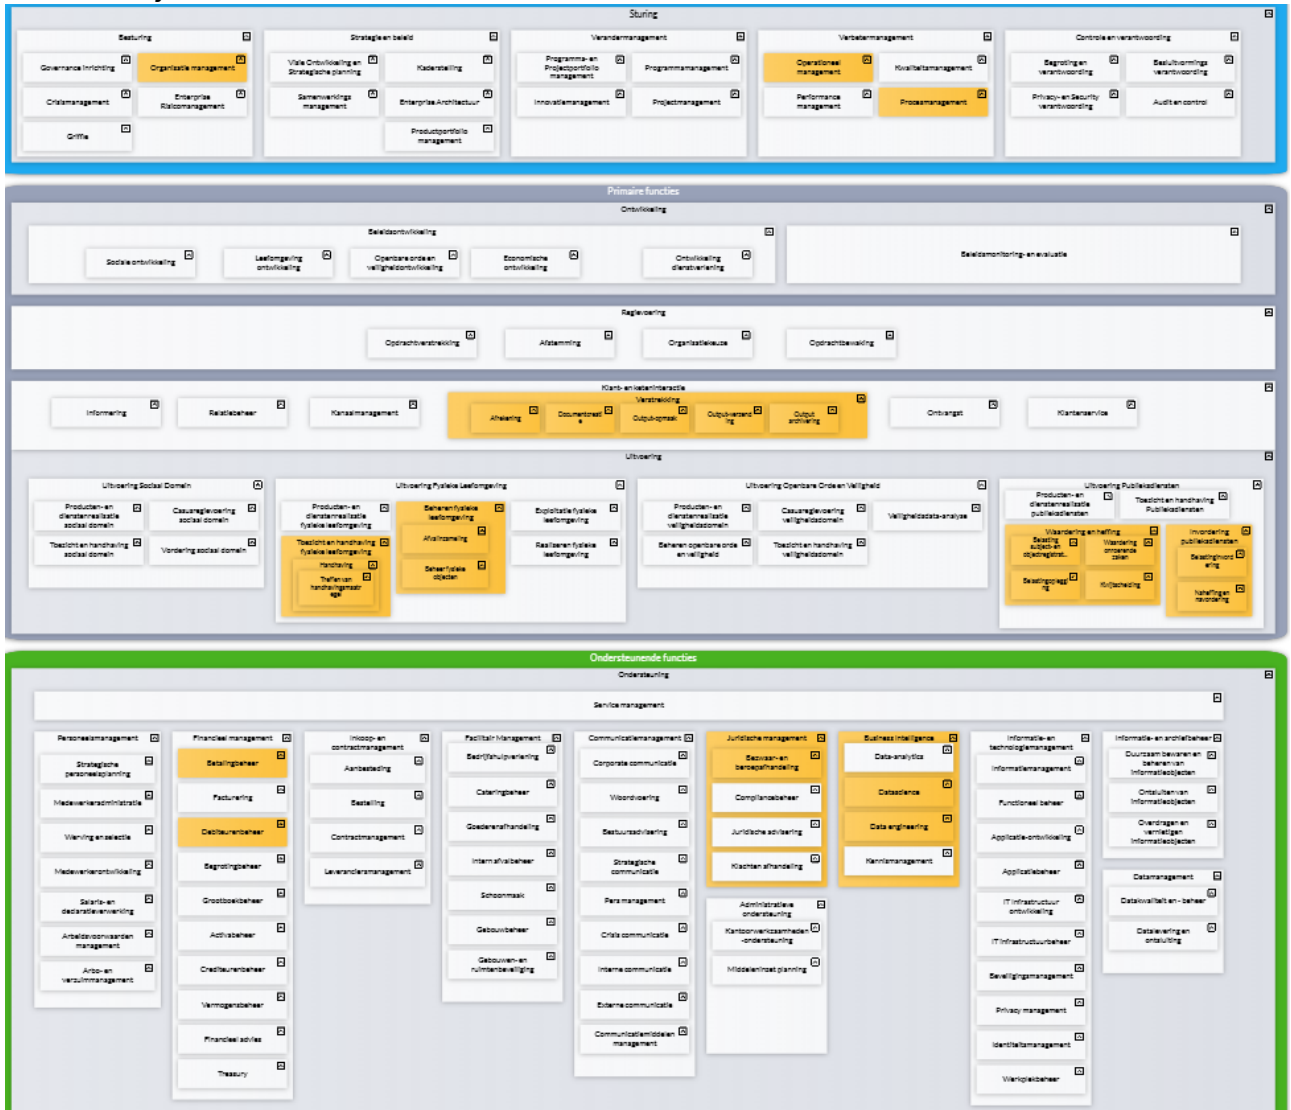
Sturing

Besturing
Governance inrichting
Organisatie management
Crisismanagement
Enterprise Risicomanagement
Griffie

Strategie en beleid
Visie Ontwikkeling en Strategische planning
Kaderstelling
Samenwerkings management
Enterprise Architectuur
Productportfolio management

Verandermanagement
Programma- en Projectportfolio management
Programmamanagement
Innovatiemanagement
Projectmanagement

Verbetermanagement
Operationeel management
Kwaliteitsmanagement
Performance management
Procesmanagement

Controle en verantwoording
Begroting en verantwoording
Besluitvormings verantwoording
Privacy- en Security verantwoording
Audit en control

Primaire functies

Ontwikkeling

Beleidsontwikkeling
Sociale ontwikkeling
Leefomgeving ontwikkeling
Openbare orde en veiligheidontwikkeling
Economische ontwikkeling
Ontwikkeling dienstverlening
Beleidsmonitoring- en evaluatie

Regievoering
Opdrachtverstrekking
Afstemming
Organisatiekeuze
Opdrachtbewaking

Klant- en keteninteractie
Informering
Relatiebeheer
Kanaalmanagement
Verstrekking
Afhandeling
Documentcreatie
Output-opmaak
Output-verzending
Output archivering
Ontvangst
Klantenservice

Uitvoering

Uitvoering Sociaal Domein
Producten- en dienstenrealisatie sociaal domein
Casusregievoering sociaal domein
Toezicht en handhaving sociaal domein
Vordering sociaal domein

Uitvoering Fysieke Leefomgeving
Producten- en dienstenrealisatie fysieke leefomgeving
Beheren fysieke leefomgeving
Exploitatie fysieke leefomgeving
Toezicht en handhaving fysieke leefomgeving
Afvalinzameling
Realiseren fysieke leefomgeving
Handhaving
Treffen van handhavingsmaatregel
Beheer fysieke objecten

Uitvoering Openbare Orde en Veiligheid
Producten- en dienstenrealisatie veiligheidsdomein
Casusregievoering veiligheidsdomein
Veiligheidsdata-analyse
Beheren openbare orde en veiligheid
Toezicht en handhaving veiligheidsdomein

Uitvoering Publiekskadlasten
Producten- en dienstenrealisatie publiekslasten
Toezicht en handhaving Publiekslasten
Waardering en heffing
Belasting subjecten objectregistrat.
Waardering onroerende zaken
Belastingopleggi ng
Kwijtschelding
Invordering publiekslasten
Belastinginvordering
Naheffingen invordering

Ondersteunende functies

Ondersteuning

Service management

Personeelsmanagement
Strategische personeelsplanning
Medewerkersadministratie
Werving en selectie
Medewerkerontwikkeling
Salaris- en declaratieverwerking
Arbeidsvoorwaarden management
Arbo- en verzuimmanagement

Financieel management
Betalingbeheer
Facturering
Debiteurenbeheer
Begrotingbeheer
Grootboekbeheer
Activabeheer
Crediteurenbeheer
Vermogensbeheer
Financieel advies
Treasury

Inkoop- en contractmanagement
Aanbesteding
Bestelling
Contractmanagement
Leveranciersmanagement

Facilitair Management
Bedrijfshulpverlening
Cateringbeheer
Goederenafhandeling
Intern afvalbeheer
Schoonmaak
Gebouwbeheer
Gebouwen- en ruimtenbeveiliging

Communicatiemanagement
Corporate communicatie
Woordvoering
Bestuursadvisering
Strategische communicatie
Pers management
Crisis communicatie
Interne communicatie
Externe communicatie
Communicatiemiddelen management

Juridische management
Bezwaar- en beroepafhandeling
Compliancebeheer
Juridische advisering
Klachten afhandeling

Administratieve ondersteuning
Kantoorwerkzaamheden -ondersteuning
Middeleninzet planning

Business intelligence
Data-analytics
Datascience
Data engineering
Kennismanagement

Informatie- en technologiemanagement
Informatiemanagement
Functioneel beheer
Applicatie-ontwikkeling
Applicatiebeheer
IT infrastructuur ontwikkeling
IT infrastructuurbeheer
Beveiligingsmanagement
Privacy management
Identiteitsmanagement
Werkplekbeheer

Informatie- en archiefbeheer
Duurzaam bewaren en beheren van informatieobjecten
Ontsluiten van informatieobjecten
Overdragen en vernietigen informatieobjecten

Datamanagement
Datakwaliteit en - beheer
Datalevering en ontsluiting